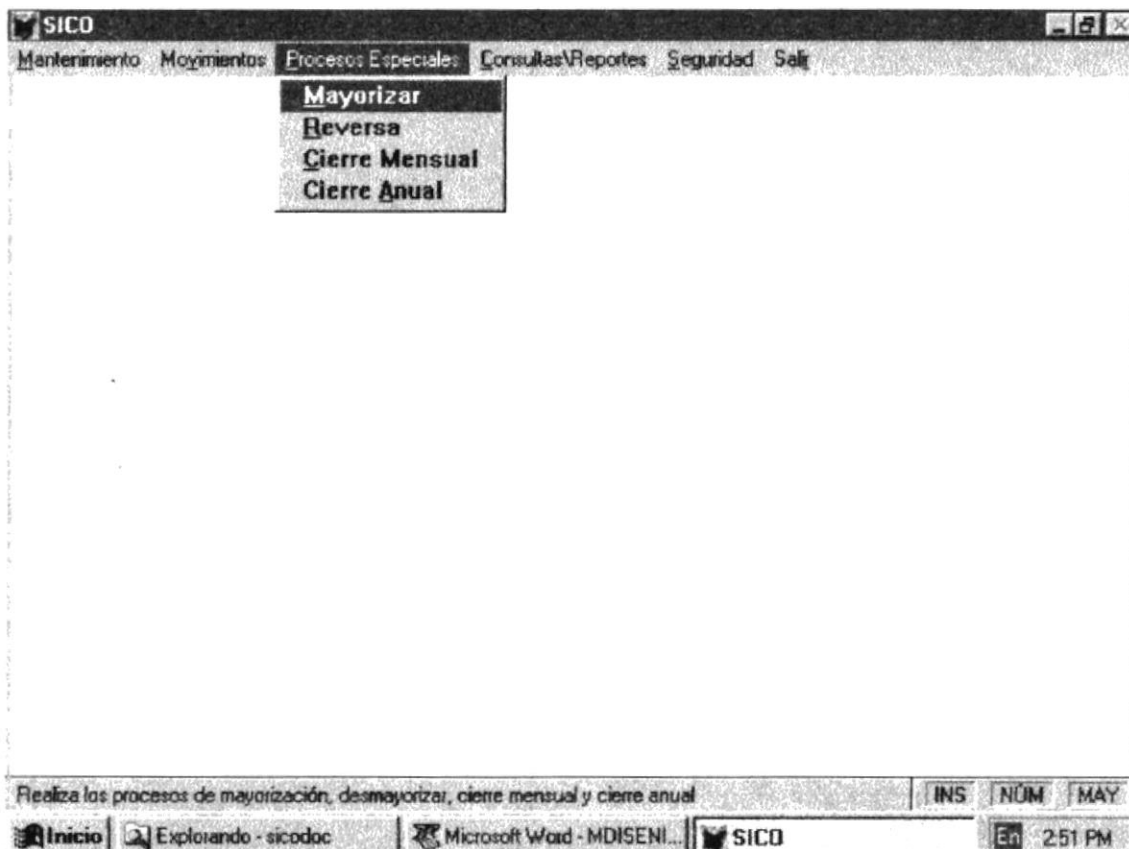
SICO

Mantenimiento Movimientos Procesos Especiales Consultas\Reportes Seguridad Salir

Mayorizar
Reversa
Cierre Mensual
Cierre Anual

Realiza los procesos de mayorización, desmayorizar, cierre mensual y cierre anual

INS NÚM MAY

Inicio Explorando - sicodoc Microsoft Word - MDISENI... SICO En 2:51 PM